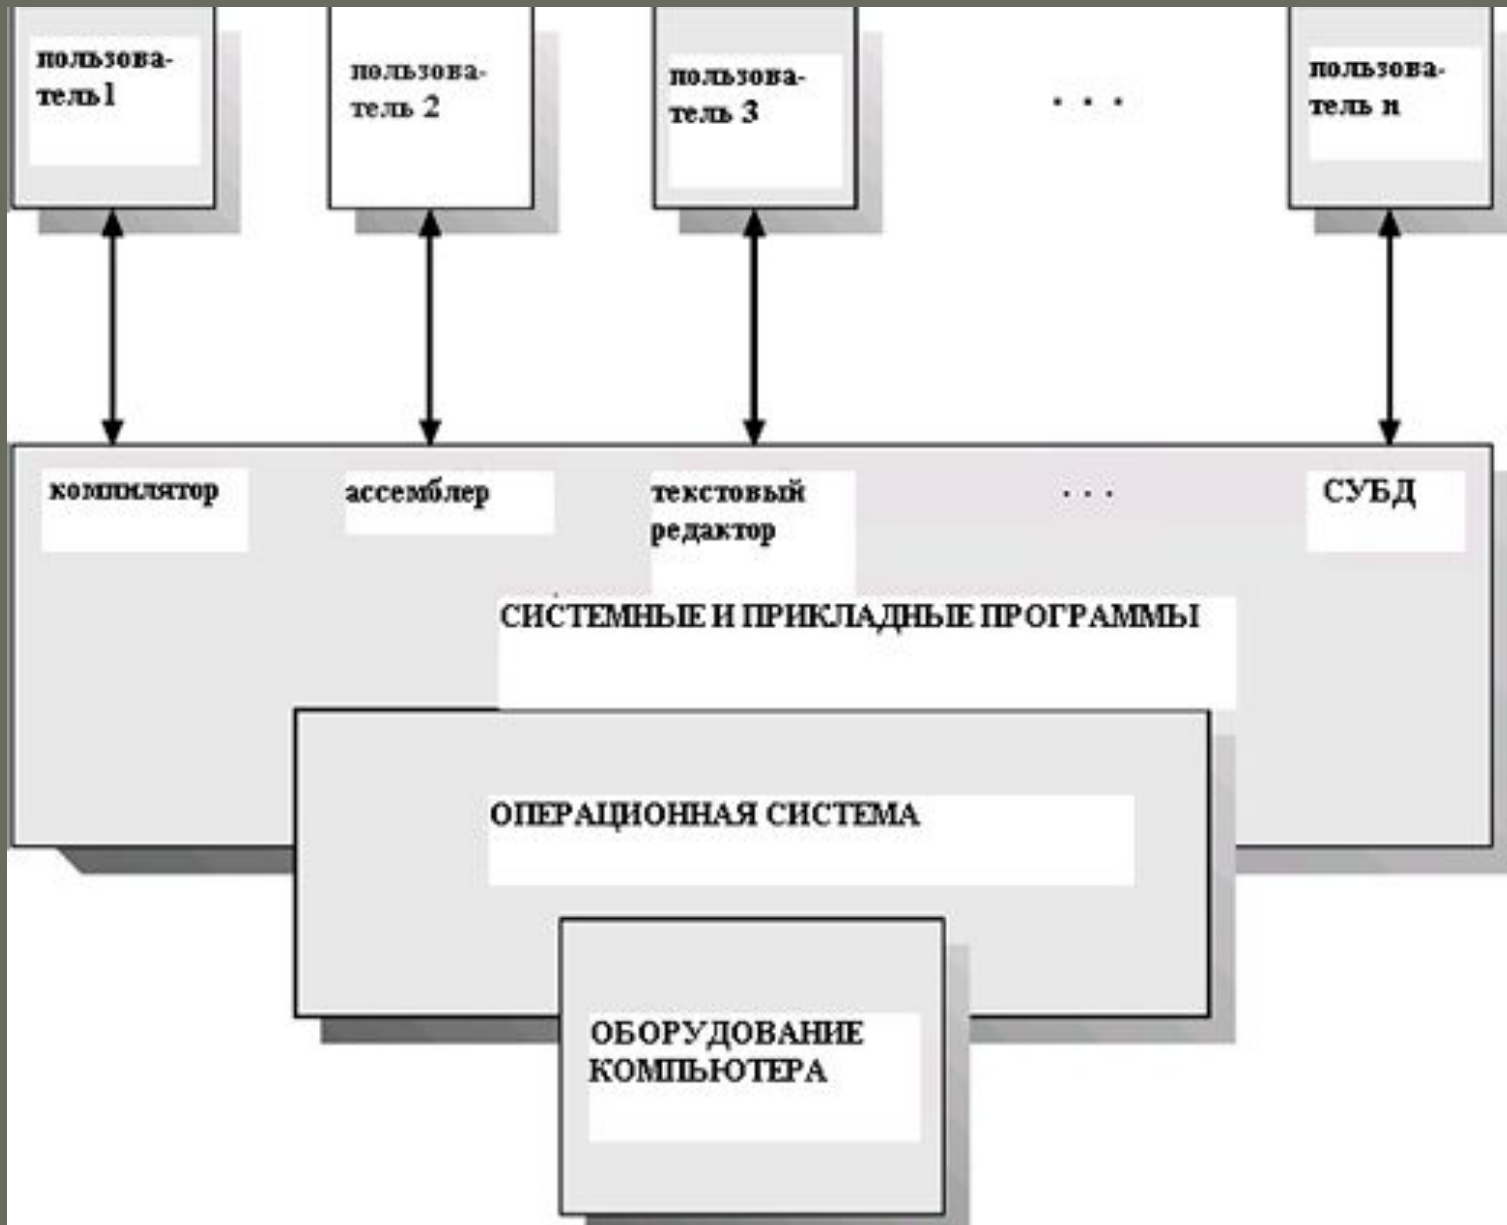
пользователь1

пользователь 2

пользователь 3

. . .

пользователь n

компилятор

ассемблер

текстовый редактор

. . .

СУБД

СИСТЕМНЫЕ И ПРИКЛАДНЫЕ ПРОГРАММЫ

ОПЕРАЦИОННАЯ СИСТЕМА

ОБОРУДОВАНИЕ КОМПЬЮТЕРА